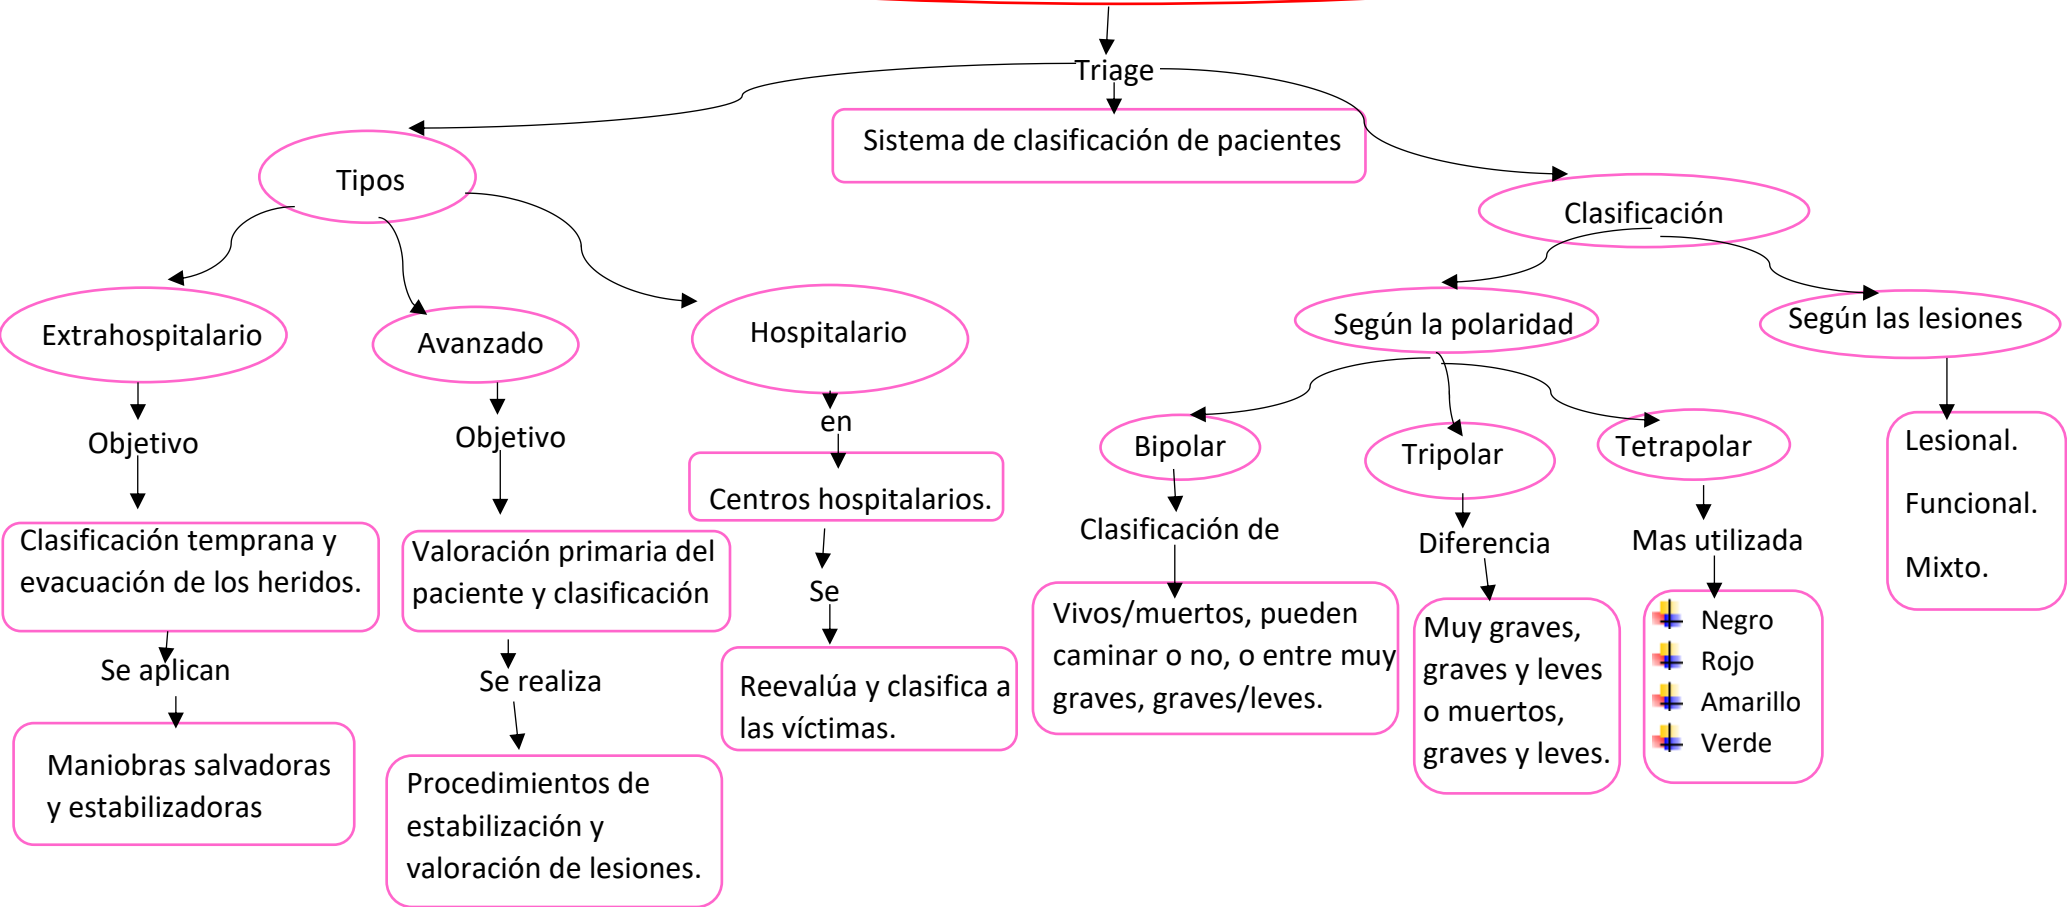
Triage

Sistema de clasificación de pacientes

Tipos

Extrahospitalario

Objetivo

Clasificación temprana y evacuación de los heridos.

Se aplican

Maniobras salvadoras y estabilizadoras

Avanzado

Objetivo

Valoración primaria del paciente y clasificación

Se realiza

Procedimientos de estabilización y valoración de lesiones.

Hospitalario

en

Centros hospitalarios.

Se

Reevalúa y clasifica a las víctimas.

Clasificación

Según la polaridad

Bipolar

Clasificación de

Vivos/muertos, pueden caminar o no, o entre muy graves, graves/leves.

Tripolar

Diferencia

Muy graves, graves y leves o muertos, graves y leves.

Tetrapolar

Mas utilizada

Negro
Rojo
Amarillo
Verde

Según las lesiones

Lesional.

Funcional.

Mixto.